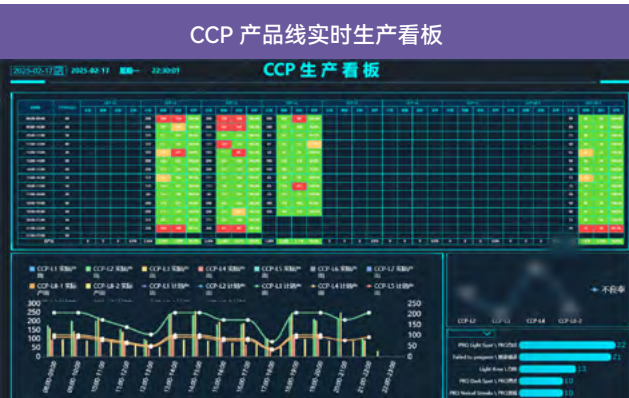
CCP 产品线实时生产看板

2025-02-17 2025-02-17 22:30:01

CCP 生产看板

CCP-L1 实际产量 CCP-L2 实际产量 CCP-L3 实际产量 CCP-L4 实际产量 CCP-L5 实际产量 CCP-L6 实际产量 CCP-L7 实际产量 CCP-L8 实际产量 CCP-L-2 实际产量 CCP-L1 计划产量 CCP-L2 计划产量 CCP-L3 计划产量 CCP-L4 计划产量 CCP-L5 计划产量

300 250 200 150 100 50 0

250 200 150 100 50 0

不良率

CCP-L2 CCP-L3 CCP-L4 CCP-L5 CCP-L6-2

PRO Light Spot \ PRO亮点 22
Failed to pinpoint \ 测试不良 21
Light Area \ 亮斑 13
PRO Dark Spot \ PRO暗点 10
PRO Noise Streaks \ PRO条纹 10